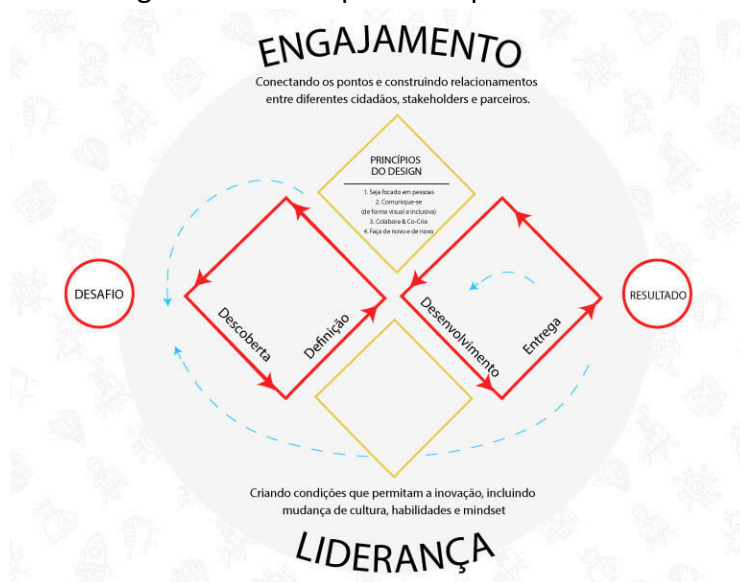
ENGAJAMENTO

Conectando os pontos e construindo relacionamentos entre diferentes cidadãos, stakeholders e parceiros.

PRINCÍPIOS DO DESIGN

1. Seja focado em pessoas
2. Comunique-se (de forma visual e inclusiva)
3. Colabore & Co-Crie
4. Faça de novo e de novo

DESAFIO

Descoberta

Definição

Desenvolvimento

Entrega

RESULTADO

Criando condições que permitam a inovação, incluindo mudança de cultura, habilidades e mindset

LIDERANÇA